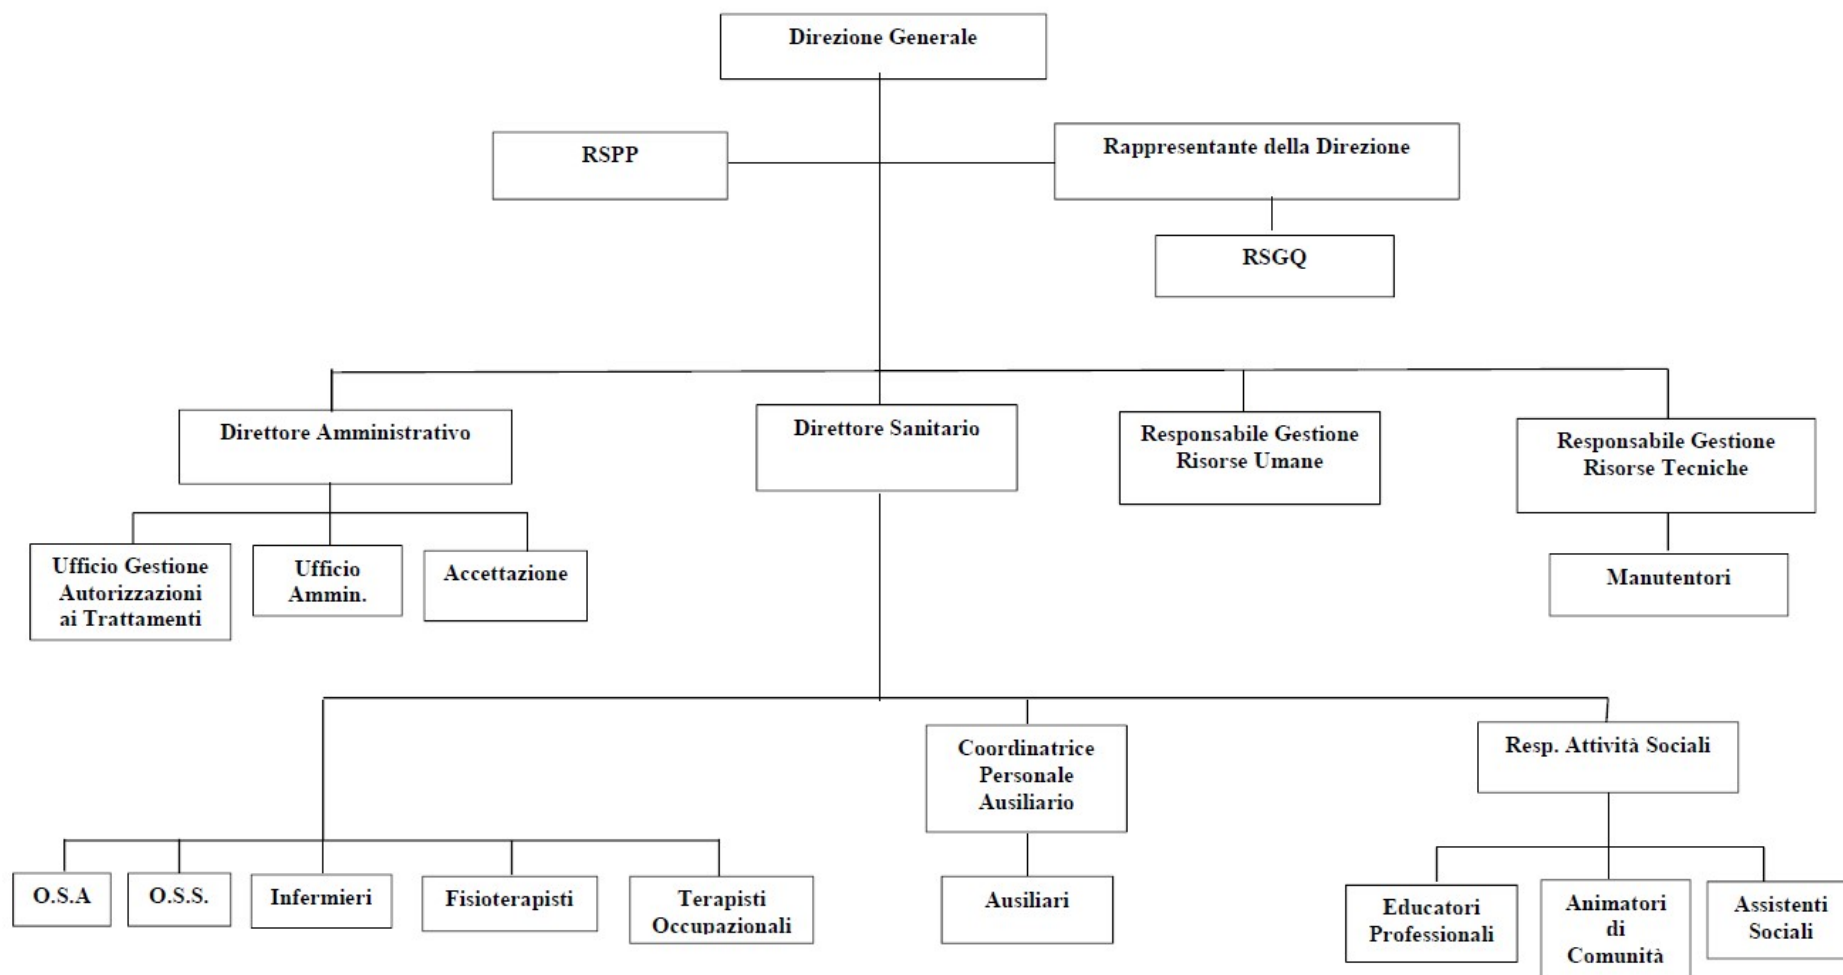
Direzione Generale

RSPP

Rappresentante della Direzione

RSGQ

Direttore Amministrativo

Direttore Sanitario

Responsabile Gestione Risorse Umane

Responsabile Gestione Risorse Tecniche

Ufficio Gestione Autorizzazioni ai Trattamenti

Ufficio Ammin.

Accettazione

Manutentori

Coordinatrice Personale Ausiliario

Resp. Attività Sociali

O.S.A

O.S.S.

Infermieri

Fisioterapisti

Terapisti Occupazionali

Ausiliari

Educatori Professionali

Animatori di Comunità

Assistenti Sociali